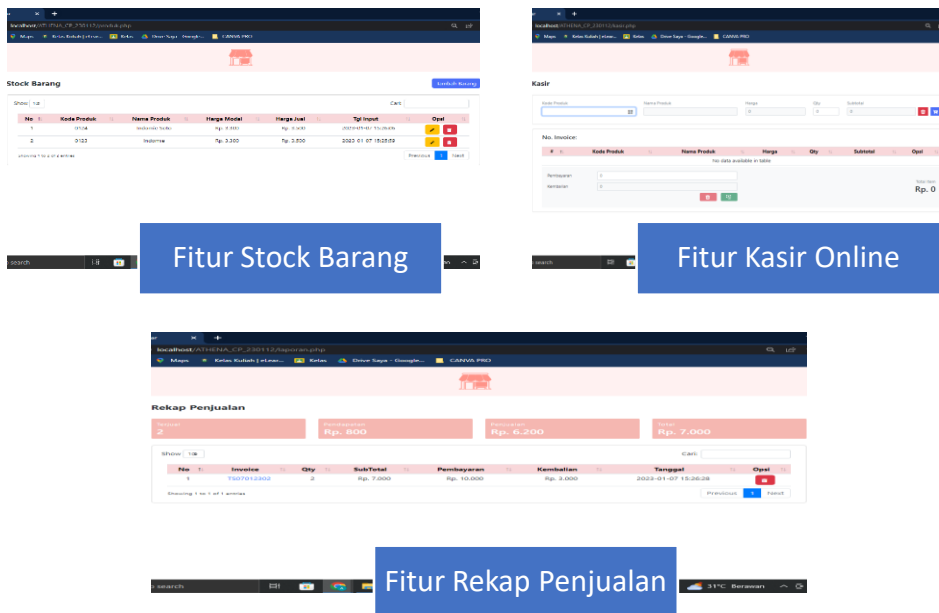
localhost/ATHENA_CP_230112/produk.php

Maps Kelas Kuliah | eLear... Kelas Drive Saya - Google... CANVA PRO

Stock Barang

Tambah Barang

Show 10

Cari:

| No | Kode Produk | Nama Produk | Harga Modal | Harga Jual | Tgl Input | Opsi |
|---|---|---|---|---|---|---|
| 1 | 0124 | Indomie Soto | Rp. 2.300 | Rp. 3.500 | 2022-01-07 15:26:05 | |
| 2 | 0123 | Indomie | Rp. 2.300 | Rp. 3.500 | 2022-01-07 15:25:59 | |

Showing 1 to 2 of 2 entries

Previous 1 Next

search

Fitur Stock Barang

localhost/ATHENA_CP_230112/kasir.php

Maps Kelas Kuliah | eLear... Kelas Drive Saya - Google... CANVA PRO

Kasir

Kode Produk Nama Produk Harga Qty Subtotal

0 0 0

No. Invoice:

| # | Kode Produk | Nama Produk | Harga | Qty | Subtotal | Opsi |
|---|---|---|---|---|---|---|
| No data available in table | | | | | | |

Pembayaran 0

Kembalian 0

Total Bayar

Rp. 0

search

Fitur Kasir Online

localhost/ATHENA_CP_230112/laporan.php

Maps Kelas Kuliah | eLear... Kelas Drive Saya - Google... CANVA PRO

Rekap Penjualan

Terjual 2

Pembayaran Rp. 800

Pemasukan Rp. 6.200

Total Rp. 7.000

Show 10

Cari:

| No | Invoice | Qty | SubTotal | Pembayaran | Kembalian | Tanggal | Opsi |
|---|---|---|---|---|---|---|---|
| 1 | TS07012202 | 2 | Rp. 7.000 | Rp. 10.000 | Rp. 3.000 | 2022-01-07 15:26:28 | |

Showing 1 to 1 of 1 entries

Previous 1 Next

search

Fitur Rekap Penjualan

31°C Berawan